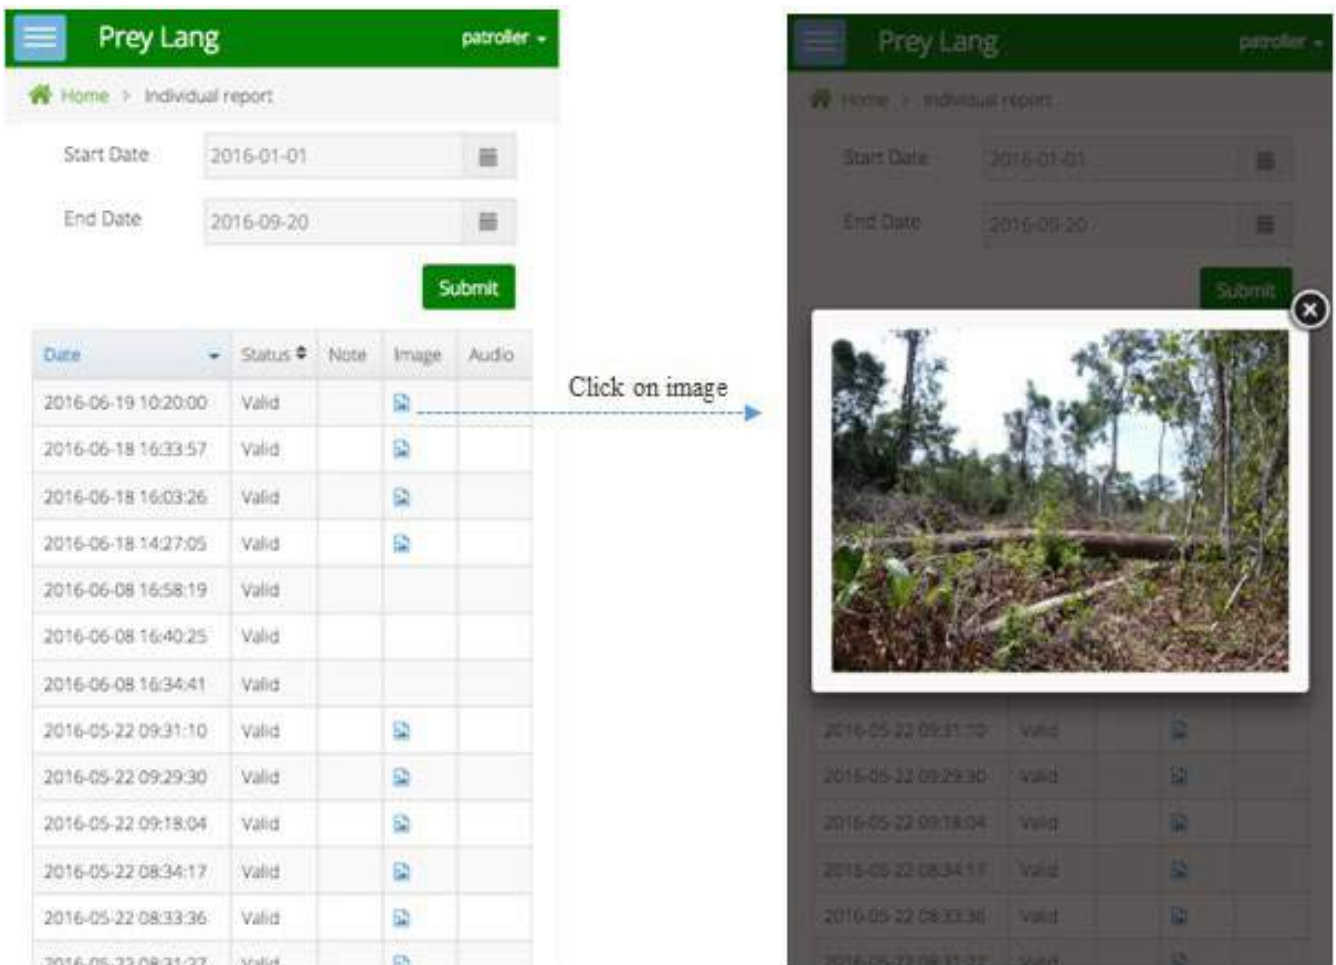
Prey Lang patroller

Home > Individual report

Start Date 2016-01-01

End Date 2016-09-20

Submit

| Date | Status | Note | Image | Audio |
|---|---|---|---|---|
| 2016-06-19 10:20:00 | Valid | | | |
| 2016-06-18 16:33:57 | Valid | | | |
| 2016-06-18 16:03:26 | Valid | | | |
| 2016-06-18 14:27:05 | Valid | | | |
| 2016-06-08 16:58:19 | Valid | | | |
| 2016-06-08 16:40:25 | Valid | | | |
| 2016-06-08 16:34:41 | Valid | | | |
| 2016-05-22 09:31:10 | Valid | | | |
| 2016-05-22 09:29:30 | Valid | | | |
| 2016-05-22 09:18:04 | Valid | | | |
| 2016-05-22 08:34:17 | Valid | | | |
| 2016-05-22 08:33:36 | Valid | | | |
| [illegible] | Valid | | | |

Click on image

Prey Lang patroller

Home > Individual report

Start Date 2016-01-01

End Date 2016-09-20

Submit

| | | | | |
|---|---|---|---|---|
| 2016-05-22 09:31:10 | Valid | | | |
| 2016-05-22 09:29:30 | Valid | | | |
| 2016-05-22 09:18:04 | Valid | | | |
| 2016-05-22 08:34:17 | Valid | | | |
| 2016-05-22 08:33:36 | Valid | | | |
| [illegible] | Valid | | | |